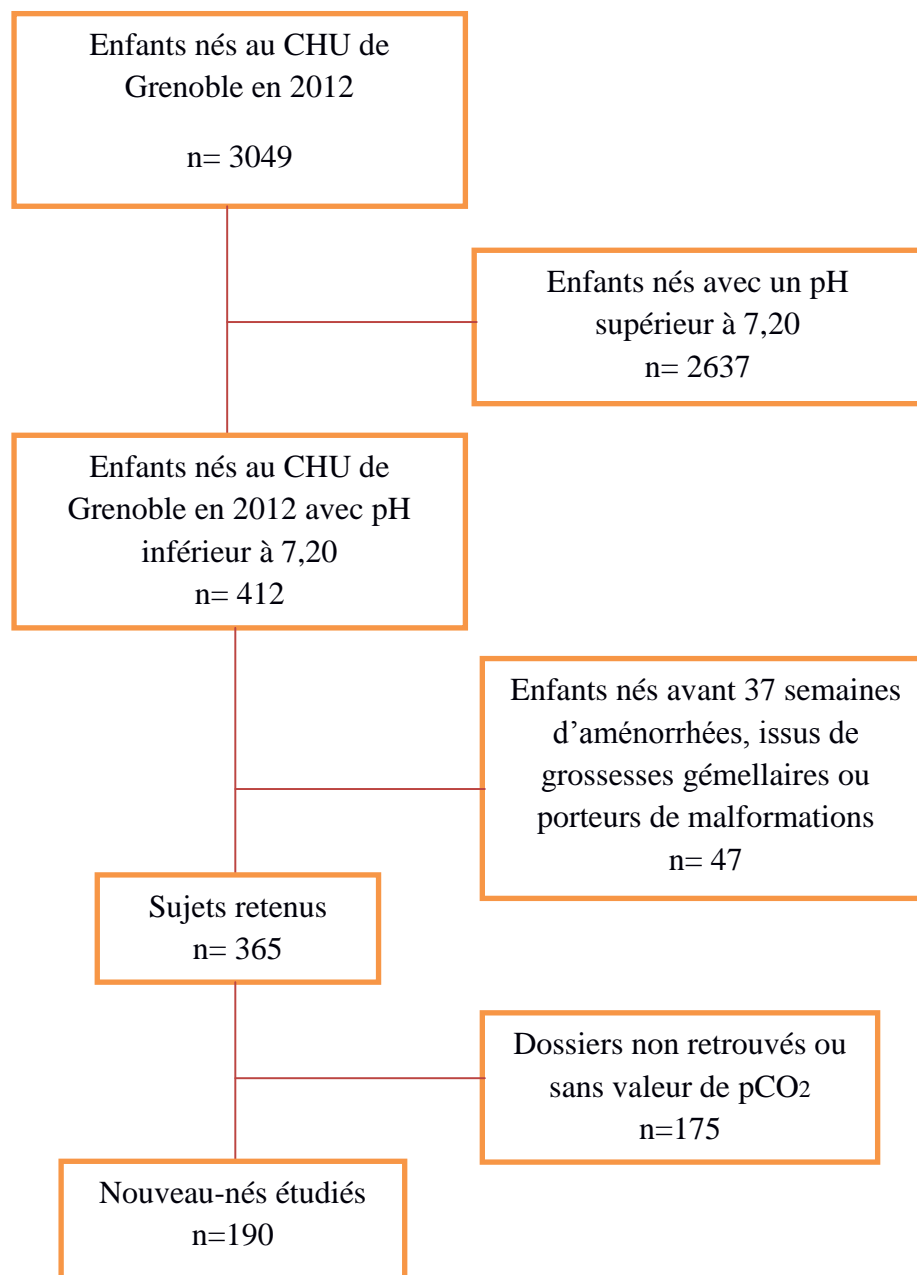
Enfants nés au CHU de Grenoble en 2012

n= 3049

Enfants nés avec un pH supérieur à 7,20
n= 2637

Enfants nés au CHU de Grenoble en 2012 avec pH inférieur à 7,20
n= 412

Enfants nés avant 37 semaines d’aménorrhées, issus de grossesses gémellaires ou porteurs de malformations
n= 47

Sujets retenus
n= 365

Dossiers non retrouvés ou sans valeur de $pCO_2$
n=175

Nouveau-nés étudiés
n=190